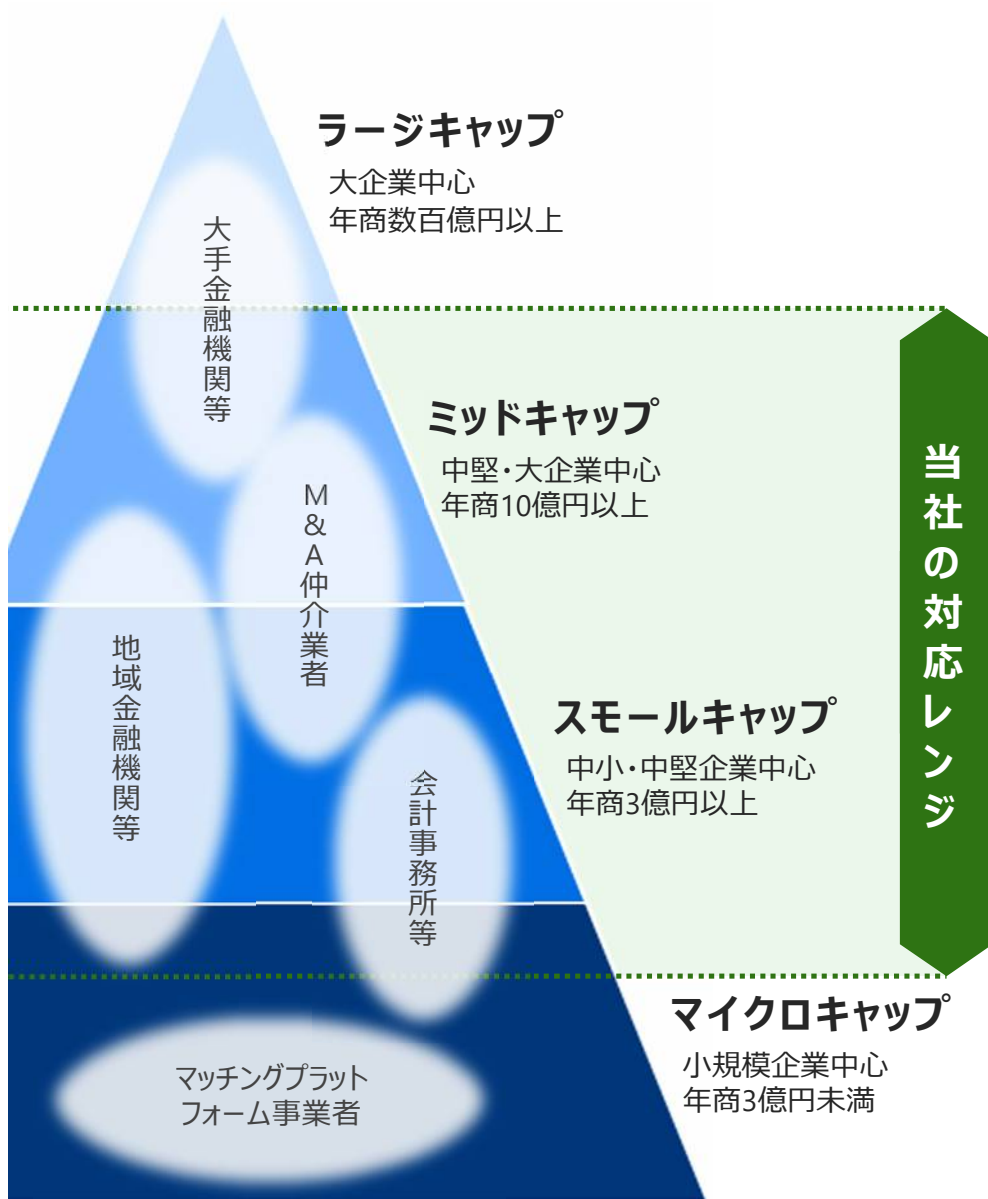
ラージキャップ
大企業中心
年商数百億円以上

大手金融機関等

ミッドキャップ
中堅・大企業中心
年商10億円以上

M&A仲介業者

当社の対応レンジ

地域金融機関等

スモールキャップ
中小・中堅企業中心
年商3億円以上

会計事務所等

マイクロキャップ
小規模企業中心
年商3億円未満

マッチングプラットフォーム事業者